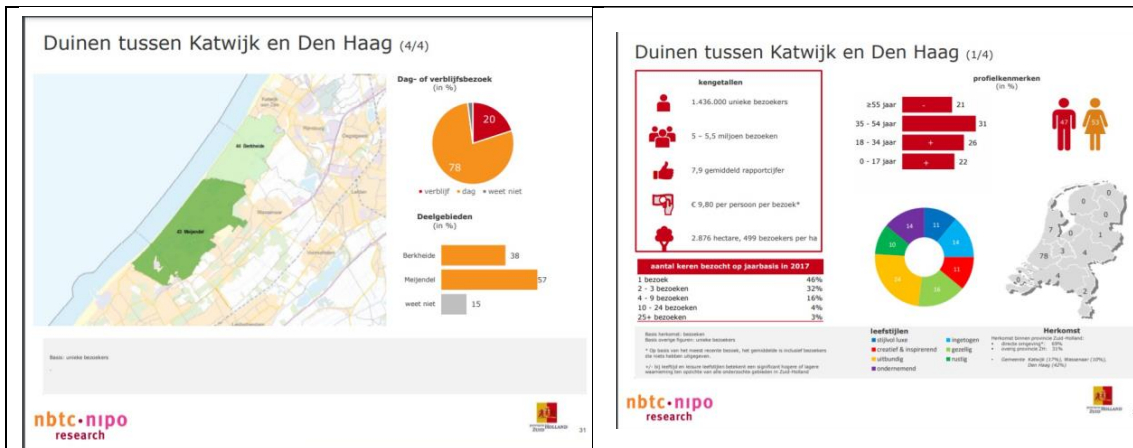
Duinen tussen Katwijk en Den Haag (4/4)

Dag- of verblijfsbezoek
(in %)

20
78

• verblijf • dag • weet niet

Deelgebieden
(in %)

Berkheide 38
Meijendel 57
weet niet 15

Berkheide
Meijendel

Basis: unieke bezoekers

nbtc·nipo research

31

Duinen tussen Katwijk en Den Haag (1/4)

kengetallen

1.436.000 unieke bezoekers

5 – 5,5 miljoen bezoeken

7,9 gemiddeld rapportcijfer

€ 9,80 per persoon per bezoek*

2.876 hectare, 499 bezoekers per ha

aantal keren bezocht op jaarbasis in 2017

| | |
|---|---|
| 1 bezoek | 46% |
| 2 - 3 bezoeken | 32% |
| 4 - 9 bezoeken | 16% |
| 10 - 24 bezoeken | 4% |
| 25+ bezoeken | 3% |

profielkenmerken
(in %)

≥55 jaar - 21
35 - 54 jaar 31
18 - 34 jaar + 26
0 - 17 jaar + 22

47 53

14 11 14 11 16 14 10

78

Basis kenmerk: bezoeken
Basis overige figuren: unieke bezoekers

* Op basis van het meest recente bezoek, het gemiddelde is inclusief bezoekers die niets hebben uitgegeven.

+/- bij leeftijd en leisure leefstijlen betekent een significant hogere of lagere waarneming ten opzichte van alle onderzochte gebieden in Zuid-Holland

leefstijlen
stijlvol luxe
creatief & inspirerend
uitbundig
ondernemend
ingetogen
gezellig
rustig

Herkomst
Herkomst binnen provincie Zuid-Holland:
• directe omgeving*: 69%
• overig provincie ZH: 31%

* Gemeenten Katwijk (17%), Wassenaar (10%), Den Haag (42%)

nbtc·nipo research